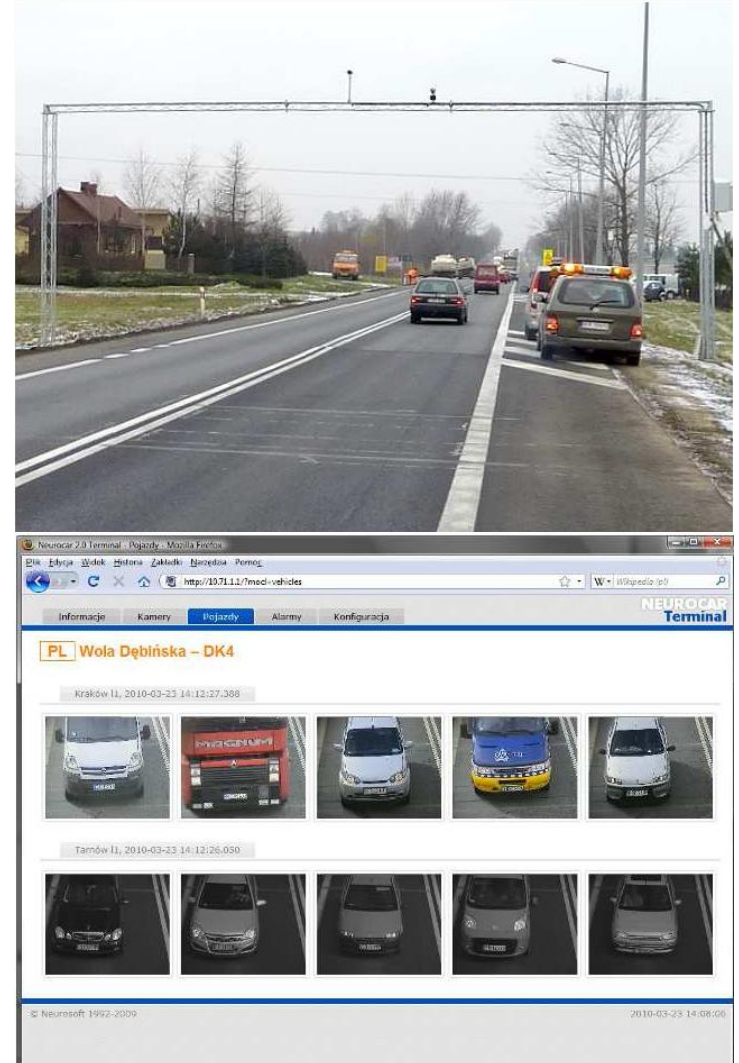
Neurocar 2.0 Terminal - Pojazdy - Mozilla Firefox

Plik Edycja Widok Historia Zakładki Narzędzia Pomoc

http://10.71.1.1/?mod=vehicles

Wikipedia (pl)

NEUROCAR Terminal

Informacje Kamery Pojazdy Alarmy Konfiguracja

PL Wola Dębińska – DK4

Kraków I1, 2010-03-23 14:12:27.388

MAGNUM

Tarnów I1, 2010-03-23 14:12:26.050

© Neurosoft 1992-2009

2010-03-23 14:08:00